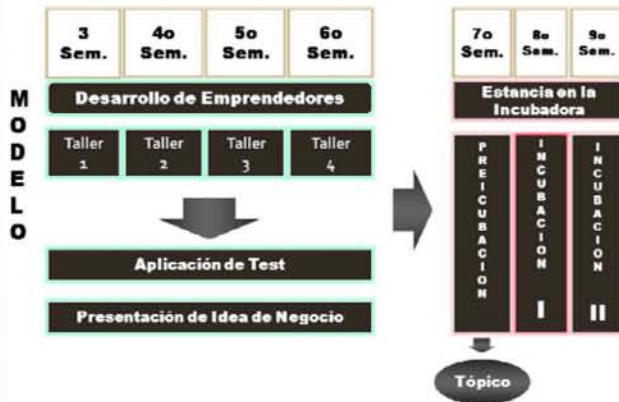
MODELO

3 Sem.

4o Sem.

5o Sem.

6o Sem.

Desarrollo de Emprendedores

Taller 1

Taller 2

Taller 3

Taller 4

Aplicación de Test

Presentación de Idea de Negocio

7o Sem.

8o Sem.

9o Sem.

Estancia en la Incubadora

PREICUBACION

INCUBACION I

INCUBACION II

Tópico